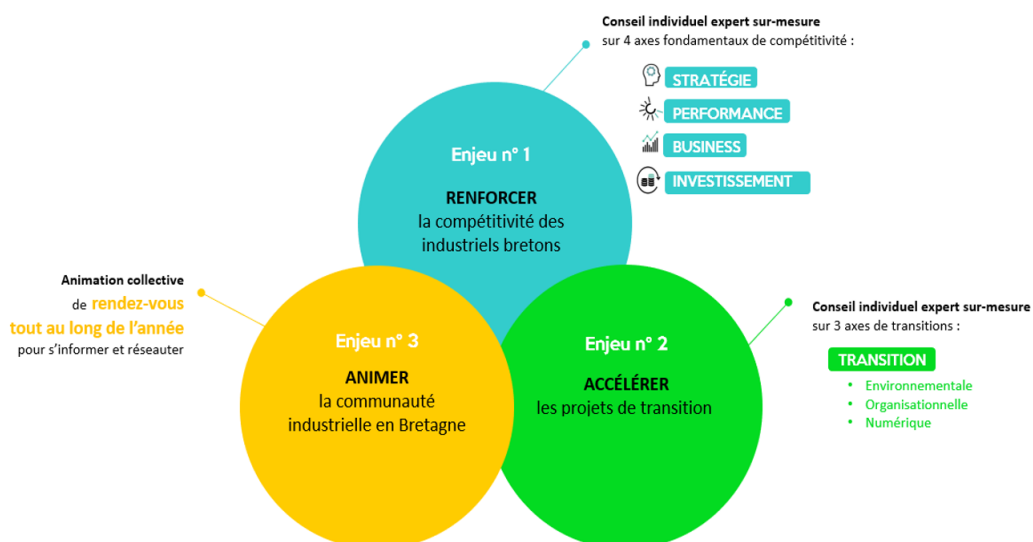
Conseil individuel expert sur-mesure
sur 4 axes fondamentaux de compétitivité :

STRATÉGIE
PERFORMANCE
BUSINESS
INVESTISSEMENT

Enjeu n° 1

RENFORCER
la compétitivité des industriels bretons

Animation collective
de rendez-vous tout au long de l'année
pour s'informer et réseauter

Enjeu n° 3

ANIMER
la communauté industrielle en Bretagne

Enjeu n° 2

ACCÉLÉRER
les projets de transition

Conseil individuel expert sur-mesure
sur 3 axes de transitions :

TRANSITION
• Environnementale
• Organisationnelle
• Numérique